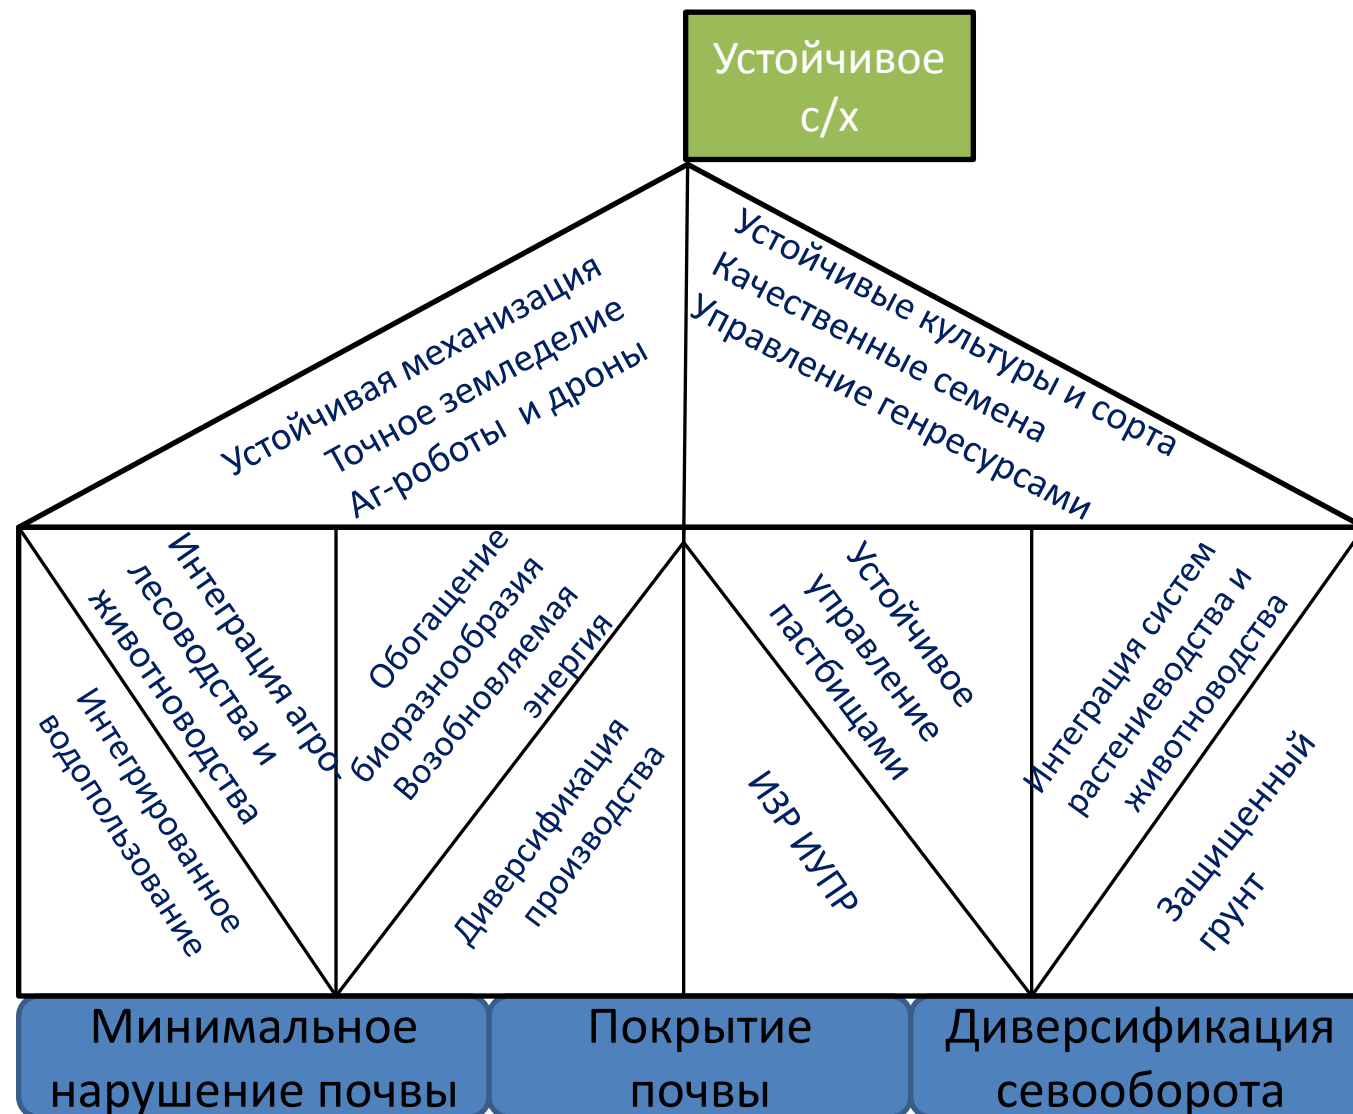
Устойчивое с/х

Устойчивая механизация
Точное земледелие
Аг-роботы и дроны

Устойчивые культуры и сорта
Качественные семена
Управление генресурсами

Интеграция агро лесоводства и животноводства

Интегрированное водопользование

Обогащение биоразнообразия
Возобновляемая энергия

Диверсификация производства

Устойчивое управление пастбищами

ИЗР ИУПР

Интеграция систем растениеводства и животноводства

Защищенный грунт

Минимальное нарушение почвы

Покрытие почвы

Диверсификация севооборота